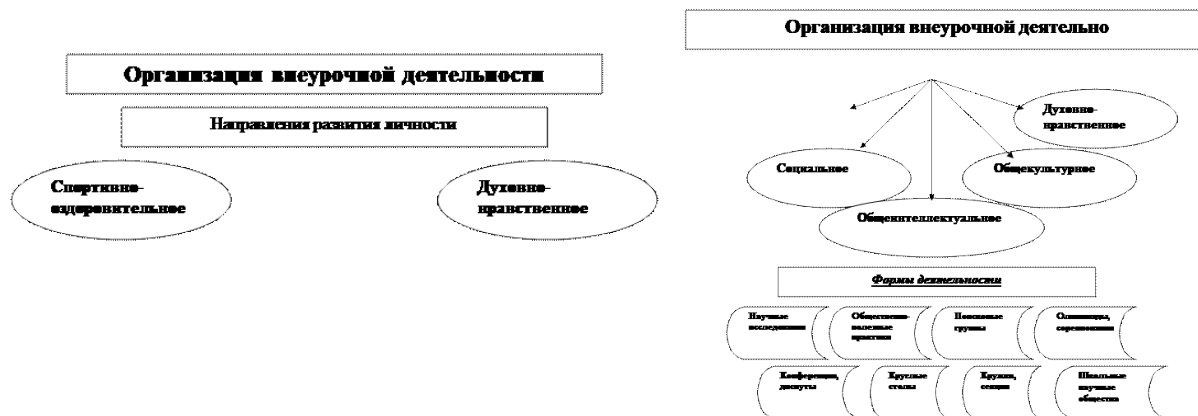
Организация внеурочной деятельности

Направления развития личности

Спортивно-оздоровительное

Духовно-нравственное

Организация внеурочной деятельно

Духовно-нравственное

Социальное

Общекультурное

Общеинтеллектуальное

Формы деятельности

Научные исследования

Общественно-полезные практики

Поисковые группы

Олимпиады, соревнования

Конференции, диспуты

Круглые столы

Кружки, секции

Школьные научные общества